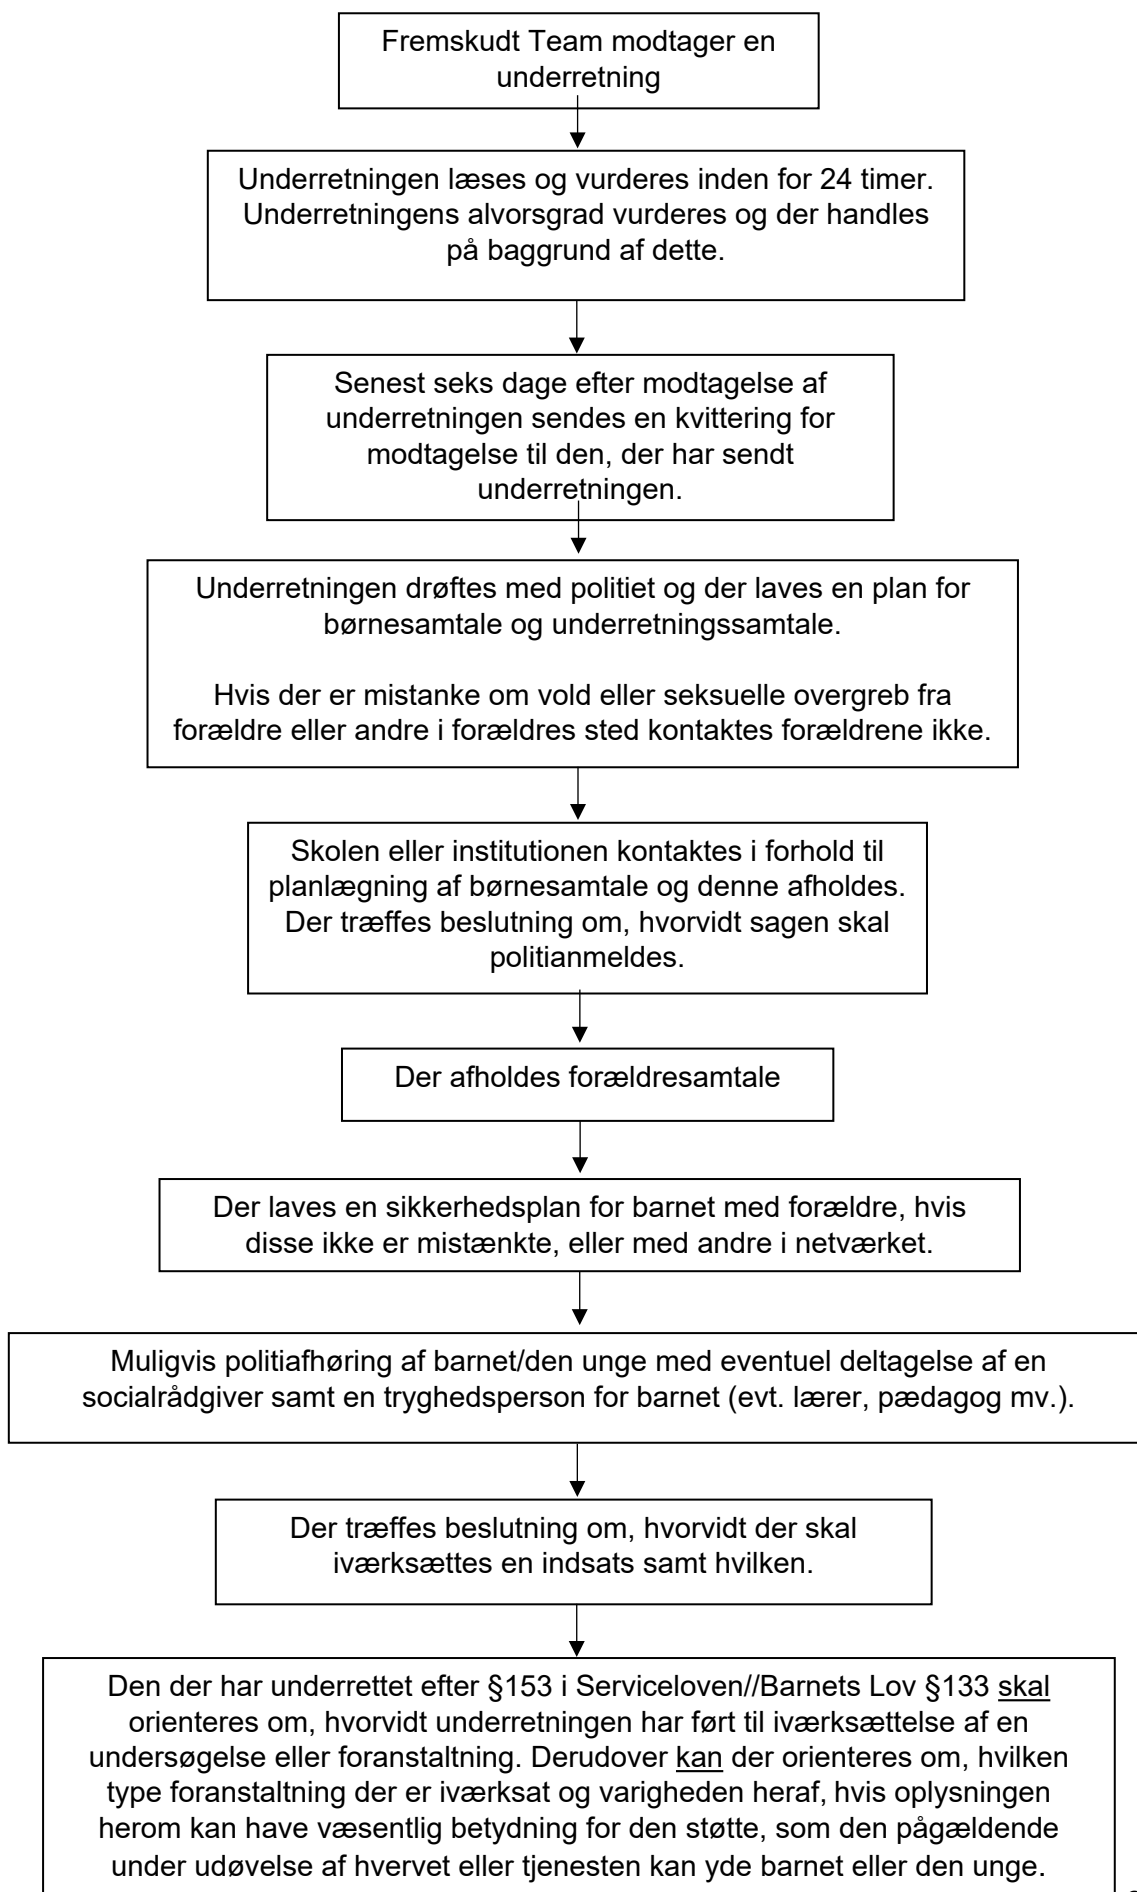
Fremskudt Team modtager en underretning

Underretningen læses og vurderes inden for 24 timer. Underretningens alvorsgrad vurderes og der handles på baggrund af dette.

Senest seks dage efter modtagelse af underretningen sendes en kvittering for modtagelse til den, der har sendt underretningen.

Underretningen drøftes med politiet og der laves en plan for børnesamtale og underretningssamtale.

Hvis der er mistanke om vold eller seksuelle overgreb fra forældre eller andre i forældres sted kontaktes forældrene ikke.

Skolen eller institutionen kontaktes i forhold til planlægning af børnesamtale og denne afholdes. Der træffes beslutning om, hvorvidt sagen skal politianmeldes.

Der afholdes forældresamtale

Der laves en sikkerhedsplan for barnet med forældre, hvis disse ikke er mistænkte, eller med andre i netværket.

Muligvis politiafhøring af barnet/den unge med eventuel deltagelse af en socialrådgiver samt en tryghedsperson for barnet (evt. lærer, pædagog mv.).

Der træffes beslutning om, hvorvidt der skal iværksættes en indsats samt hvilken.

Den der har underrettet efter §153 i Serviceloven//Barnets Lov §133 skal orienteres om, hvorvidt underretningen har ført til iværksættelse af en undersøgelse eller foranstaltning. Derudover kan der orienteres om, hvilken type foranstaltning der er iværksat og varigheden heraf, hvis oplysningen herom kan have væsentlig betydning for den støtte, som den pågældende under udøvelse af hvervet eller tjenesten kan yde barnet eller den unge.